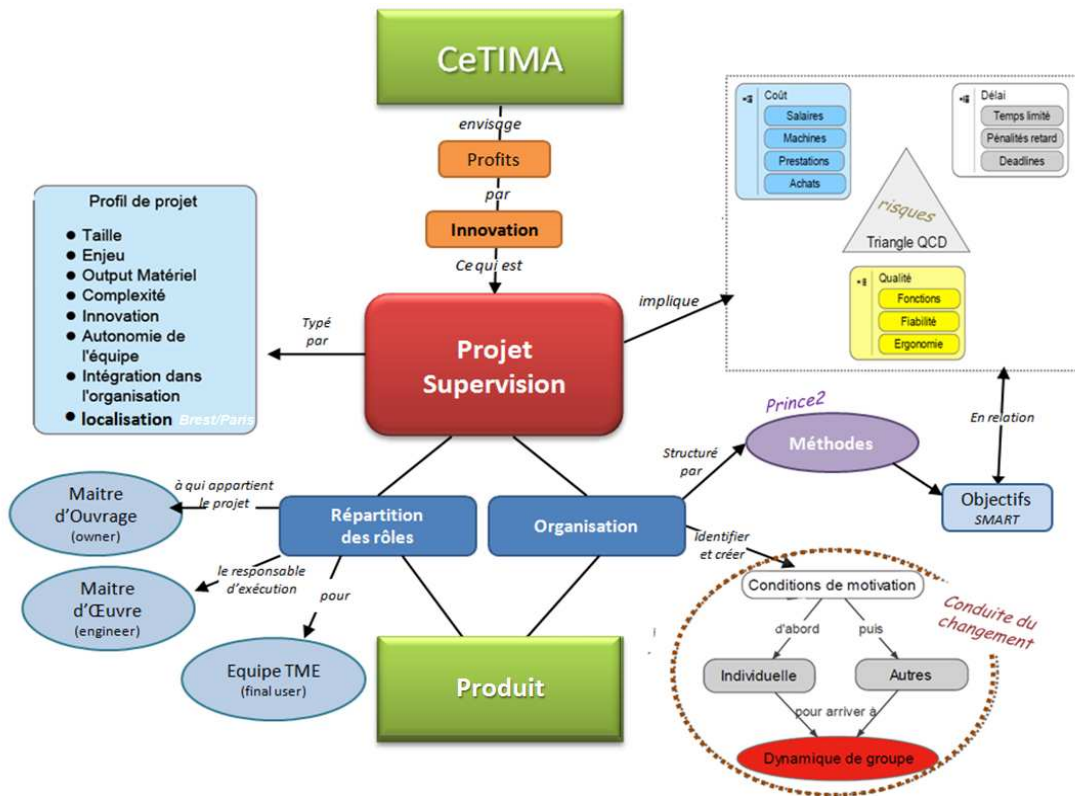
CeTIMA

envisage

Profits

par

Innovation

Ce qui est

Profil de projet

- Taille
- Enjeu
- Output Matériel
- Complexité
- Innovation
- Autonomie de l'équipe
- Intégration dans l'organisation
- localisation Brest/Paris

Typé par

Projet Supervision

implique

Coût
Salaires
Machines
Prestations
Achats

Délai
Temps limité
Pénalités retard
Deadlines

risques
Triangle QCD

Qualité
Fonctions
Fiabilité
Ergonomie

En relation

Prince2
Méthodes

Structuré par

Objectifs
SMART

à qui appartient le projet

Maitre d'Ouvrage
(owner)

Répartition des rôles

Organisation

identifier et créer

le responsable d'exécution

Maitre d'Œuvre
(engineer)

pour

Equipe TME
(final user)

Produit

Conditions de motivation

d'abord

puis

Individuelle

Autres

pour arriver à

Dynamique de groupe

Conduite du changement